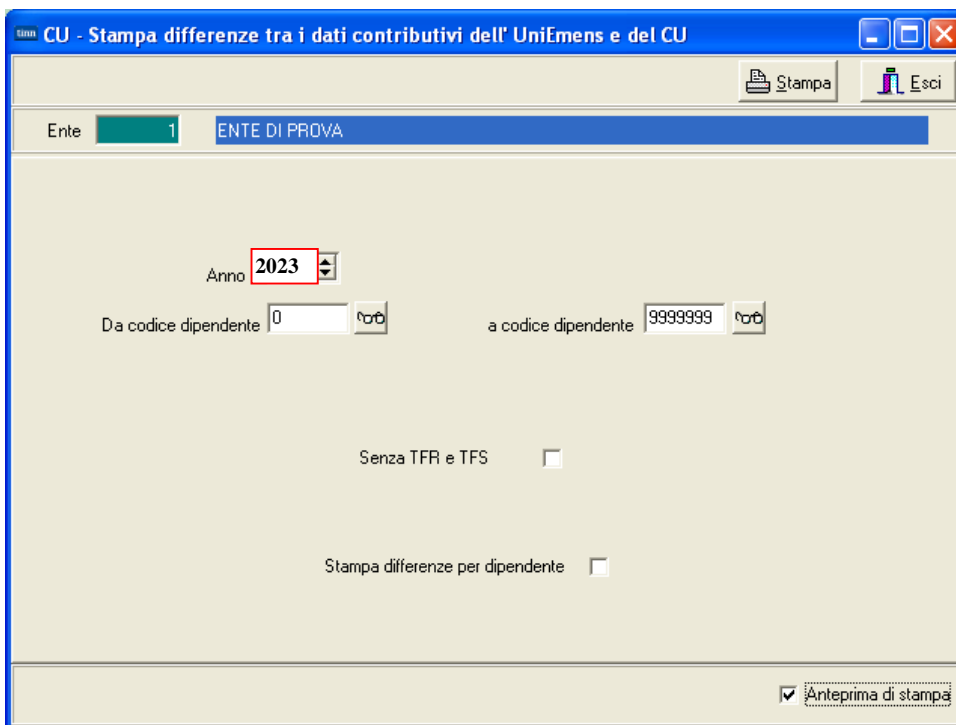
tinn CU - Stampa differenze tra i dati contributivi dell' UniEmens e del CU

Stampa
Esci

Ente 1 ENTE DI PROVA

Anno 2023

Da codice dipendente 0

a codice dipendente 9999999

Senza TFR e TFS

Stampa differenze per dipendente

Anteprima di stampa